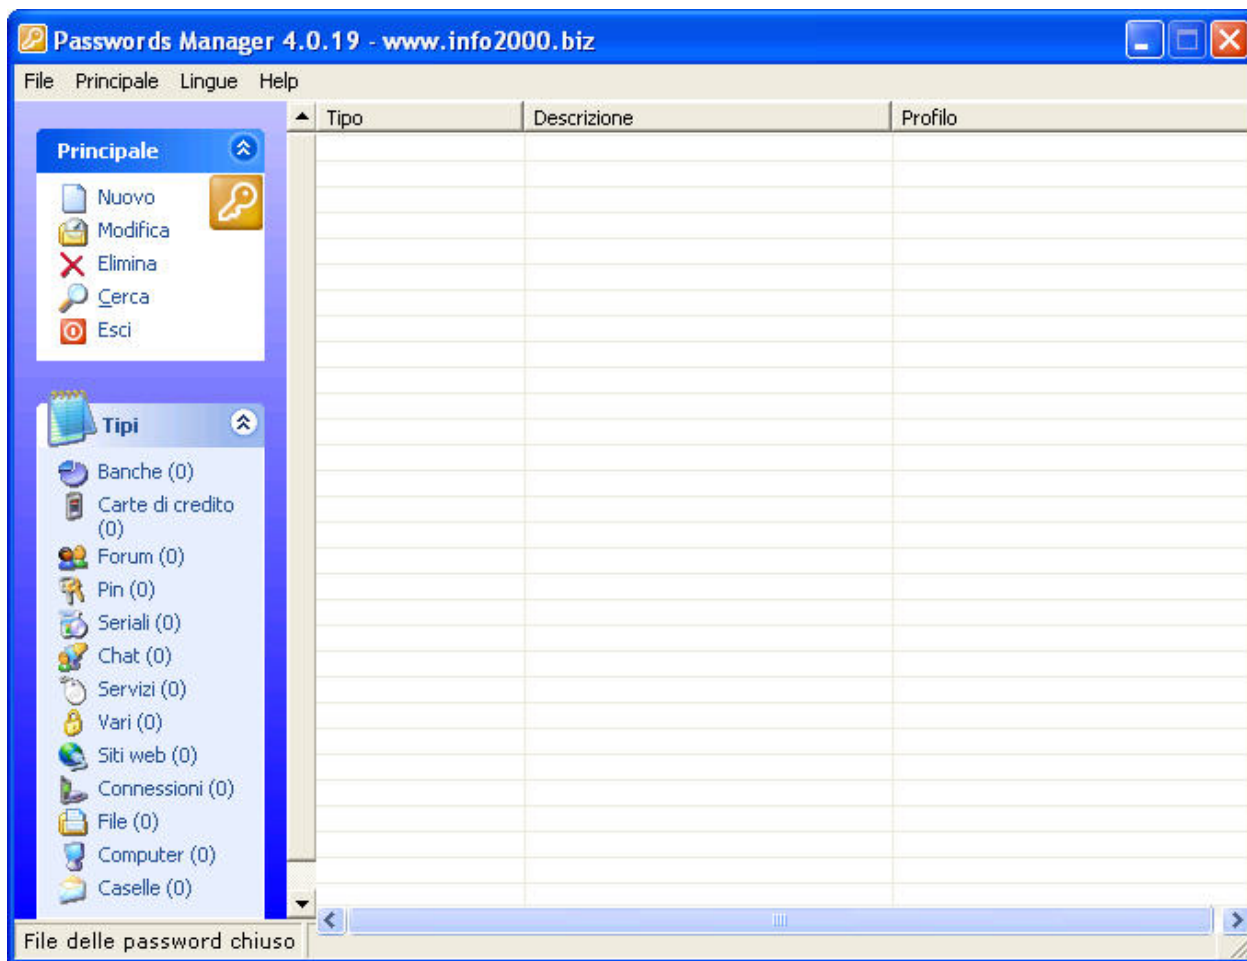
Passwords Manager 4.0.19 - www.info2000.biz

File Principale Lingue Help

Principale

Nuovo
Modifica
Elimina
Cerca
Esci

Tipi

Banche (0)
Carte di credito (0)
Forum (0)
Pin (0)
Seriali (0)
Chat (0)
Servizi (0)
Vari (0)
Siti web (0)
Connessioni (0)
File (0)
Computer (0)
Caselle (0)

| Tipo | Descrizione | Profilo |
|---|---|---|

File delle password chiuso